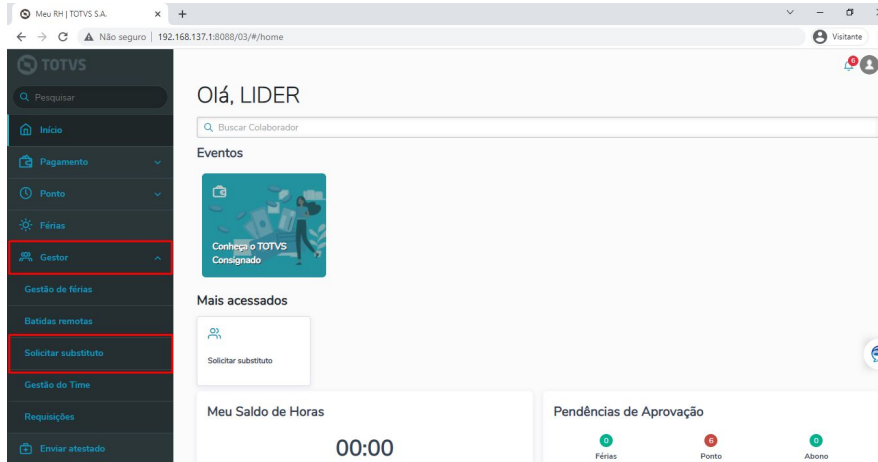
Meu RH | TOTVS S.A.
Não seguro | 192.168.137.1:8088/03/#/home
Visitante

TOTVS
Pesquisar
Início
Pagamento
Ponto
Férias
Gestor
Gestão de férias
Batidas remotas
Solicitar substituto
Gestão do Time
Requisições
Enviar atestado

Olá, LIDER
Buscar Colaborador
Eventos
Conheça o TOTVS Consignado
Mais acessados
Solicitar substituto
Meu Saldo de Horas
00:00
Pendências de Aprovação
0
Férias
6
Ponto
0
Abono